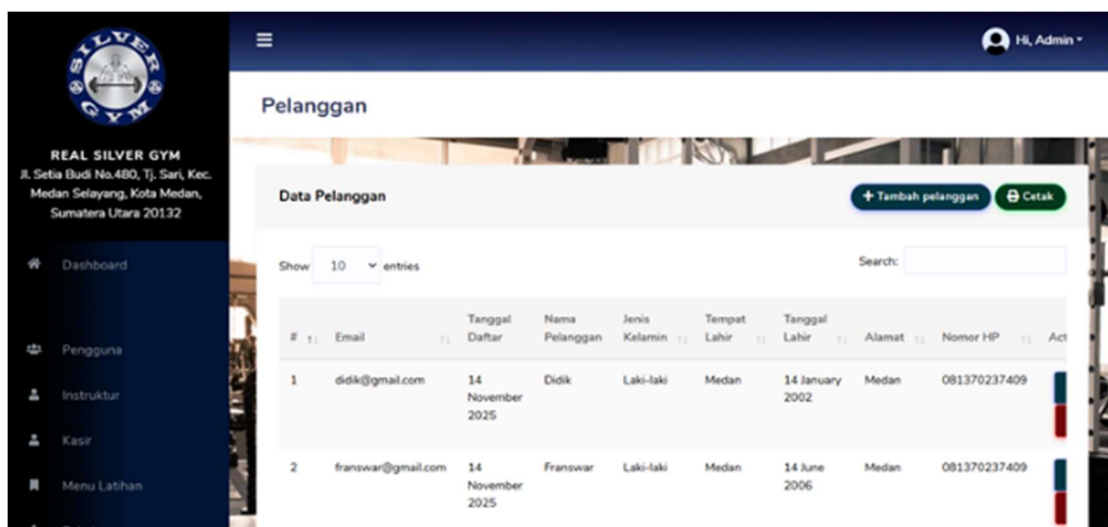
SILVER GYM

REAL SILVER GYM
Jl. Setia Budi No.480, Tj. Sari, Kec. Medan Selayang, Kota Medan, Sumatera Utara 20132

Dashboard

Pengguna

Instruktur

Kasir

Menu Latihan

Hi, Admin

Pelanggan

Data Pelanggan

+ Tambah pelanggan

Cetak

Show 10 entries

Search:

| # | Email | Tanggal Daftar | Nama Pelanggan | Jenis Kelamin | Tempat Lahir | Tanggal Lahir | Alamat | Nomor HP | Act |
|---|---|---|---|---|---|---|---|---|---|
| 1 | didik@gmail.com | 14 November 2025 | Didik | Laki-laki | Medan | 14 January 2002 | Medan | 081370237409 | |
| 2 | franswar@gmail.com | 14 November 2025 | Franswar | Laki-laki | Medan | 14 June 2006 | Medan | 081370237409 | |